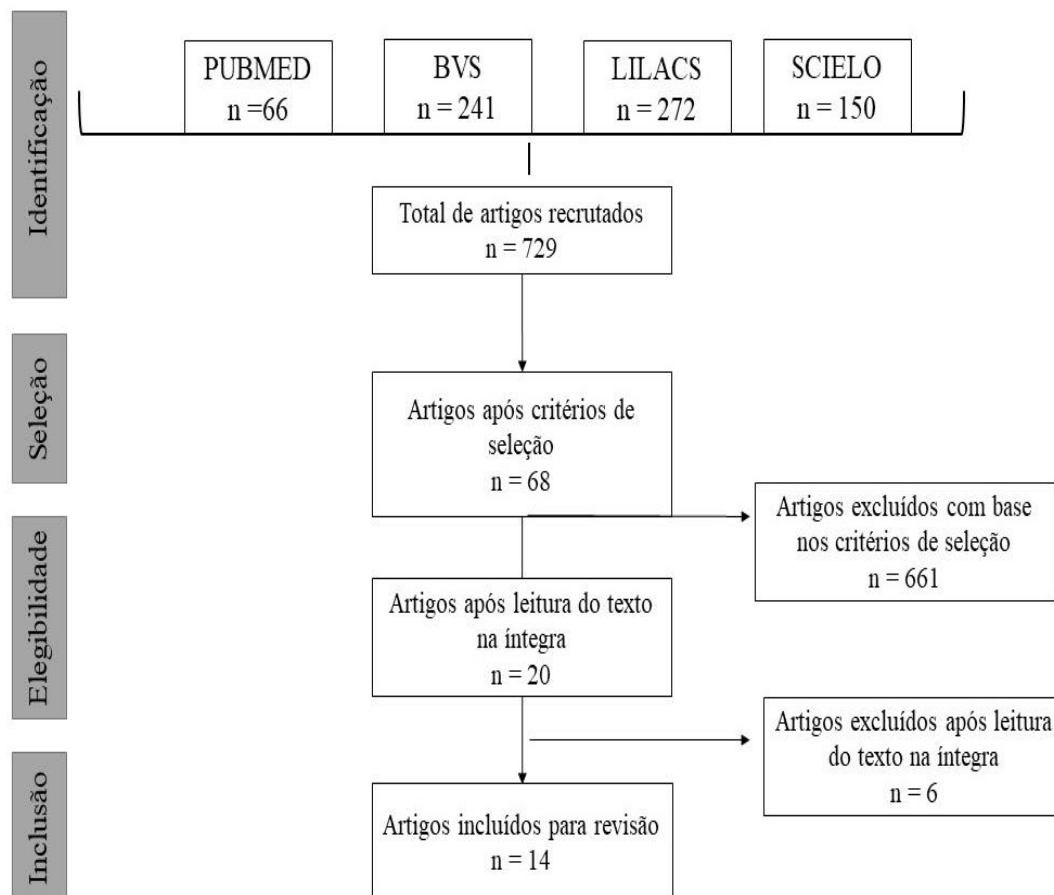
Identificação

PUBMED
n =66

BVS
n = 241

LILACS
n = 272

SCIELO
n = 150

Total de artigos recrutados
n = 729

Seleção

Artigos após critérios de seleção
n = 68

Artigos excluídos com base nos critérios de seleção
n = 661

Elegibilidade

Artigos após leitura do texto na íntegra
n = 20

Artigos excluídos após leitura do texto na íntegra
n = 6

Inclusão

Artigos incluídos para revisão
n = 14